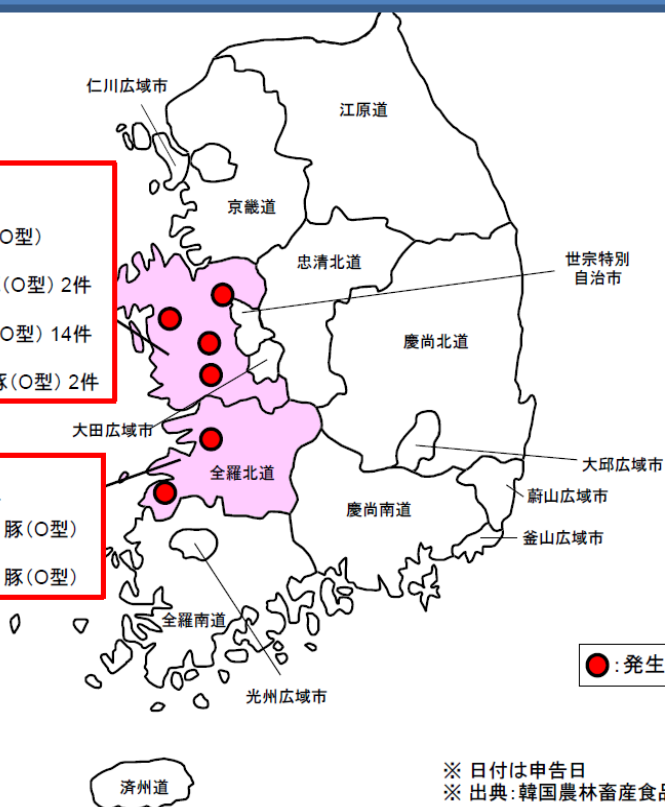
仁川広域市
江原道
京畿道
忠清北道
世宗特別自治市
慶尚北道
大田広域市
全羅北道
大邱広域市
蔚山広域市
慶尚南道
釜山広域市
全羅南道
光州広域市
済州道

(O型)
(O型) 2件
(O型) 14件
豚(O型) 2件

豚(O型)
豚(O型)

:発生

※ 日付は申告日
※ 出典:韓国農林畜産食品